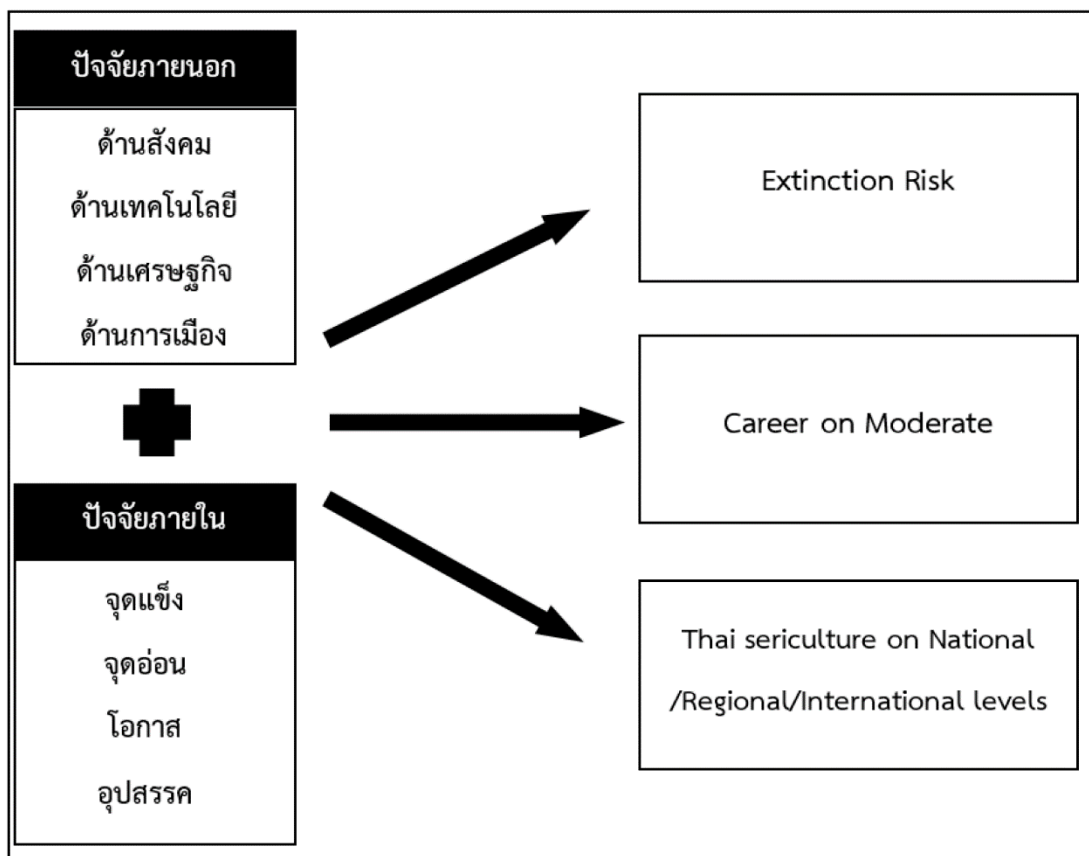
ปัจจัยภายนอก

ด้านสังคม
ด้านเทคโนโลยี
ด้านเศรษฐกิจ
ด้านการเมือง

ปัจจัยภายใน

จุดแข็ง
จุดอ่อน
โอกาส
อุปสรรค

Extinction Risk

Career on Moderate

Thai sericulture on National /Regional/International levels